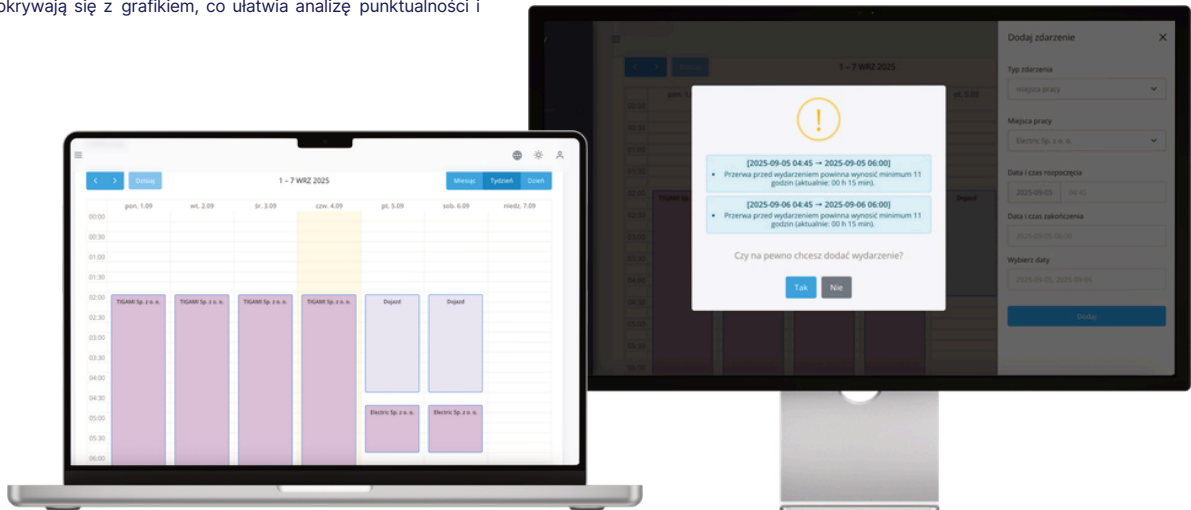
okrywają się z grafikiem, co ułatwia analizę punktualności i

Dzisiaj
1 – 7 WRZ 2025
Miesiąc Tydzień Dzień

| | pon. 1.09 | wt. 2.09 | śr. 3.09 | czw. 4.09 | pt. 5.09 | sob. 6.09 | niedz. 7.09 |
|---|---|---|---|---|---|---|---|
| 00:00 | | | | | | | |
| 00:30 | | | | | | | |
| 01:00 | | | | | | | |
| 01:30 | | | | | | | |
| 02:00 | TIGAMI Sp. z o. o. | TIGAMI Sp. z o. o. | TIGAMI Sp. z o. o. | TIGAMI Sp. z o. o. | Dojazd | Dojazd | |
| 02:30 | | | | | | | |
| 03:00 | | | | | | | |
| 03:30 | | | | | | | |
| 04:00 | | | | | | | |
| 04:30 | | | | | | | |
| 05:00 | | | | | Electric Sp. z o. o. | Electric Sp. z o. o. | |
| 05:30 | | | | | | | |
| 06:00 | | | | | | | |

1 – 7 WRZ 2025
pon. 1
pt. 5.09
00:00
00:30
01:00
01:30
02:00
02:30
03:00
03:30
04:00
04:30
05:00
05:30
06:00
TIGAMI Sp
Dojazd

!

[2025-09-05 04:45 → 2025-09-05 06:00]
• Przerwa przed wydarzeniem powinna wynosić minimum 11 godzin (aktualnie: 00 h 15 min).

[2025-09-06 04:45 → 2025-09-06 06:00]
• Przerwa przed wydarzeniem powinna wynosić minimum 11 godzin (aktualnie: 00 h 15 min).

Czy na pewno chcesz dodać wydarzenie?

Tak Nie

Dodaj zdarzenie ×
Typ zdarzenia
Miejsce pracy
Miejsca pracy
Electric Sp. z o. o.
Data i czas rozpoczęcia
2025-09-05 04:45
Data i czas zakończenia
2025-09-05 06:00
Wybierz daty
2025-09-05, 2025-09-06
Dodaj